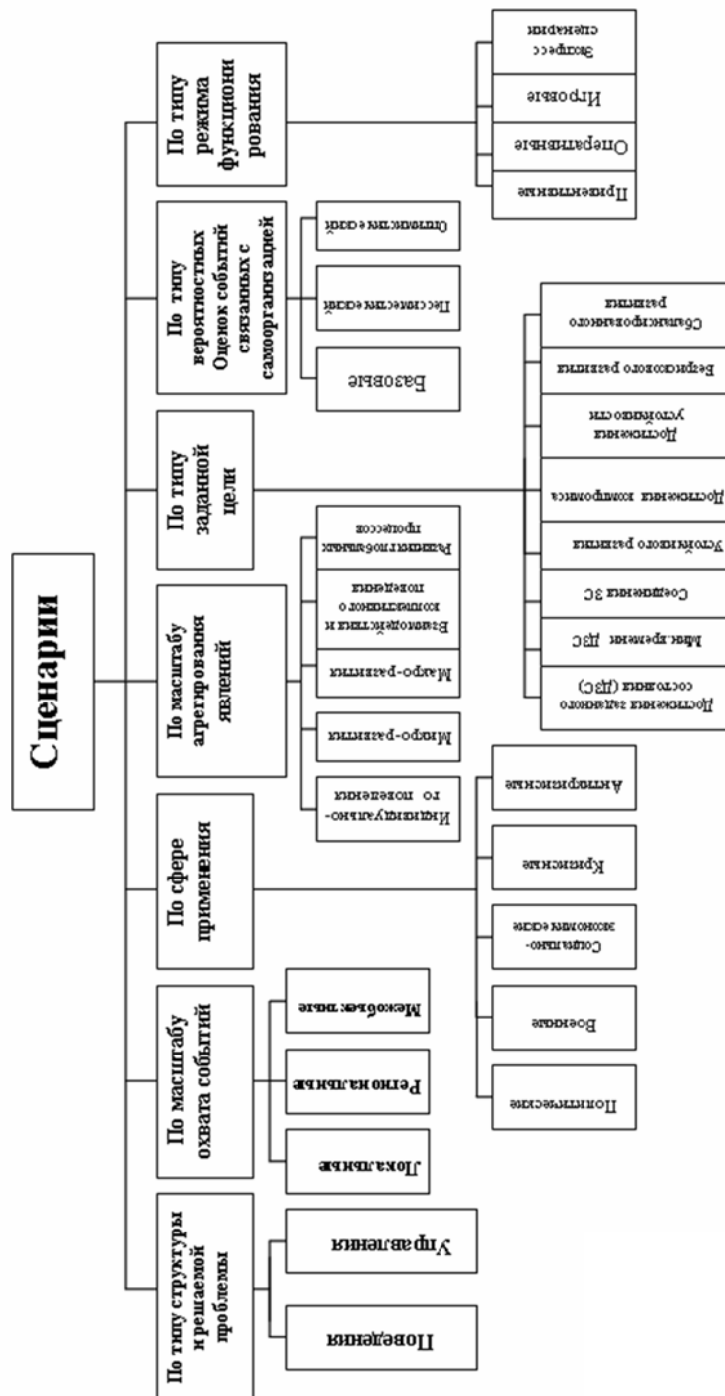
Сценарии

По типу структуры и решаемой проблемы
Поведения
Управления

По масштабу охвата событий
Локальные
Региональные
Межобъектные

По сфере применения
Политические
Военные
Социально-экономические
Кризисные
Антикризисные

По масштабу агрегирования явлений
Индивидуального поведения
Макро-развития
Макро-развития
Взаимодействия и коллективного поведения
Разнонаправленных процессов

По типу заданной цели
Достижения заданного состояния (ДЗС)
Мин.времени ДЗС
Соединения ЗС
Устойчивого развития
Достижения компромисса
Достижения устойчивости
Безрискового развития
Сбалансированного развития

По типу вероятностных Оценок событий связанных с самоорганизацией
Базовые
Пессимистический
Оптимистический

По типу режима функционирования
Превентивные
Оперативные
Игровые
Экспресс сценарии